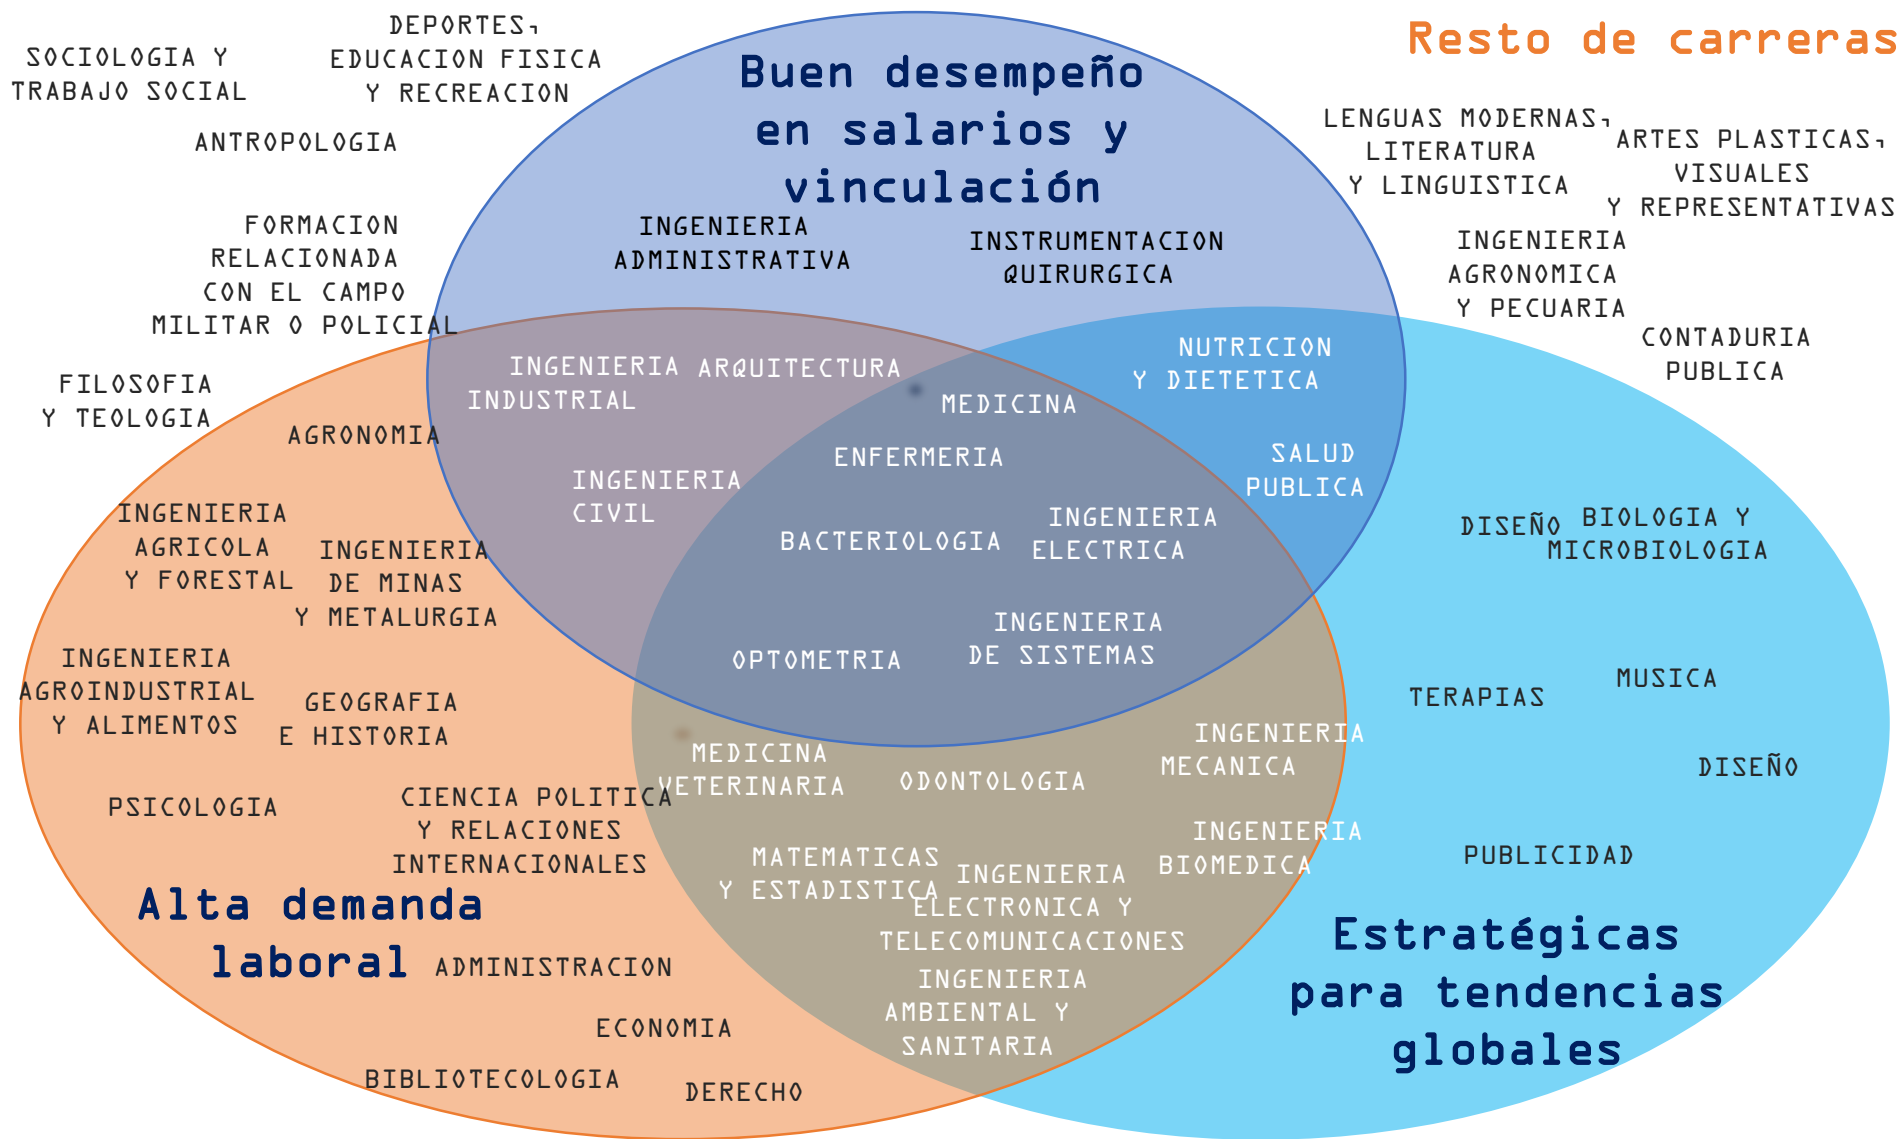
SOCIOLOGIA Y TRABAJO SOCIAL

DEPORTES, EDUCACION FISICA Y RECREACION

Buen desempeño en salarios y vinculación

Resto de carreras

ANTROPOLOGIA

LENGUAS MODERNAS, LITERATURA Y LINGUISTICA

ARTES PLASTICAS, VISUALES Y REPRESENTATIVAS

FORMACION RELACIONADA CON EL CAMPO MILITAR O POLICIAL

INGENIERIA ADMINISTRATIVA

INSTRUMENTACION QUIRURGICA

INGENIERIA AGRONOMICA Y PECUARIA

CONTADURIA PUBLICA

FILOSOFIA Y TEOLOGIA

INGENIERIA INDUSTRIAL

ARQUITECTURA

NUTRICION Y DIETETICA

MEDICINA

AGRONOMIA

ENFERMERIA

SALUD PUBLICA

INGENIERIA CIVIL

INGENIERIA AGRICOLA Y FORESTAL

INGENIERIA DE MINAS Y METALURGIA

BACTERIOLOGIA

INGENIERIA ELECTRICA

DISEÑO

BIOLOGIA Y MICROBIOLOGIA

INGENIERIA DE SISTEMAS

INGENIERIA AGROINDUSTRIAL Y ALIMENTOS

OPTOMETRIA

GEOGRAFIA E HISTORIA

TERAPIAS

MUSICA

INGENIERIA MECANICA

MEDICINA VETERINARIA

ODONTOLOGIA

DISEÑO

PSICOLOGIA

CIENCIA POLITICA Y RELACIONES INTERNACIONALES

INGENIERIA BIOMEDICA

PUBLICIDAD

MATEMATICAS Y ESTADISTICA

INGENIERIA ELECTRONICA Y TELECOMUNICACIONES

Alta demanda laboral

Estratégicas para tendencias globales

ADMINISTRACION

INGENIERIA AMBIENTAL Y SANITARIA

ECONOMIA

BIBLIOTECOLOGIA

DERECHO